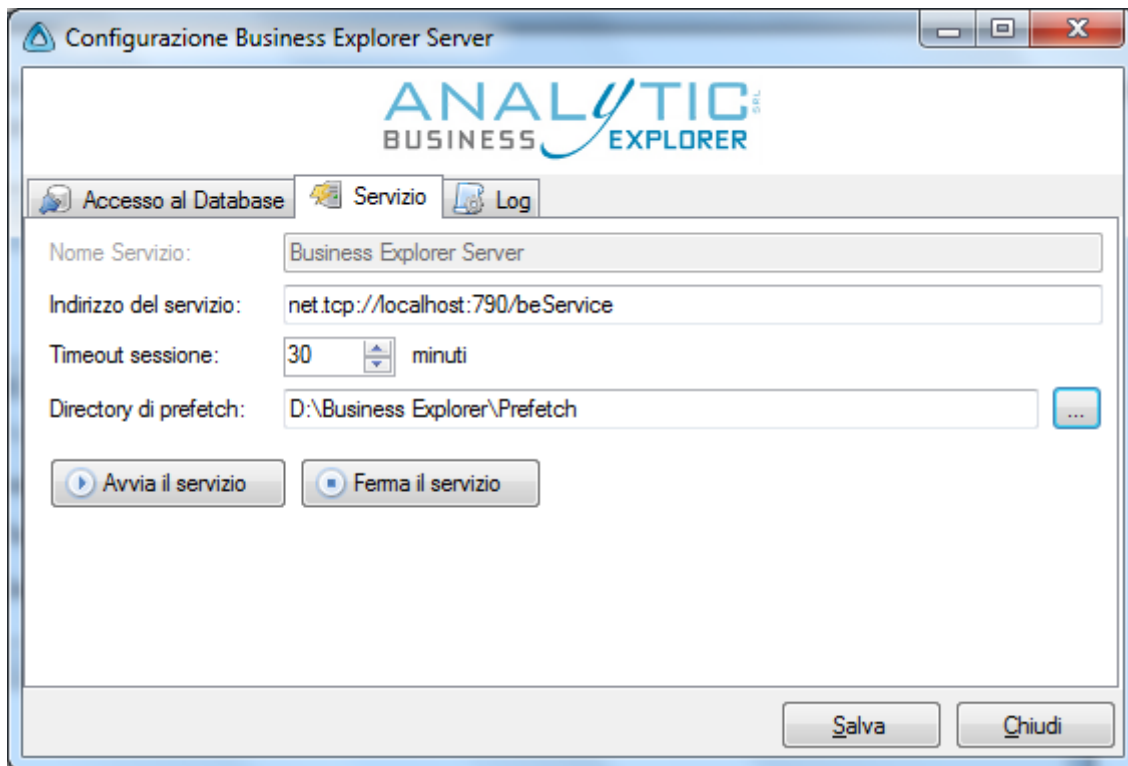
Configurazione Business Explorer Server

ANALYTIC SRL
BUSINESS EXPLORER

Accesso al Database
Servizio
Log

Nome Servizio: Business Explorer Server

Indirizzo del servizio: net.tcp://localhost:790/beService

Timeout sessione: 30 minuti

Directory di prefetch: D:\Business Explorer\Prefetch ...

Avvia il servizio
Ferma il servizio

Salva
Chiudi